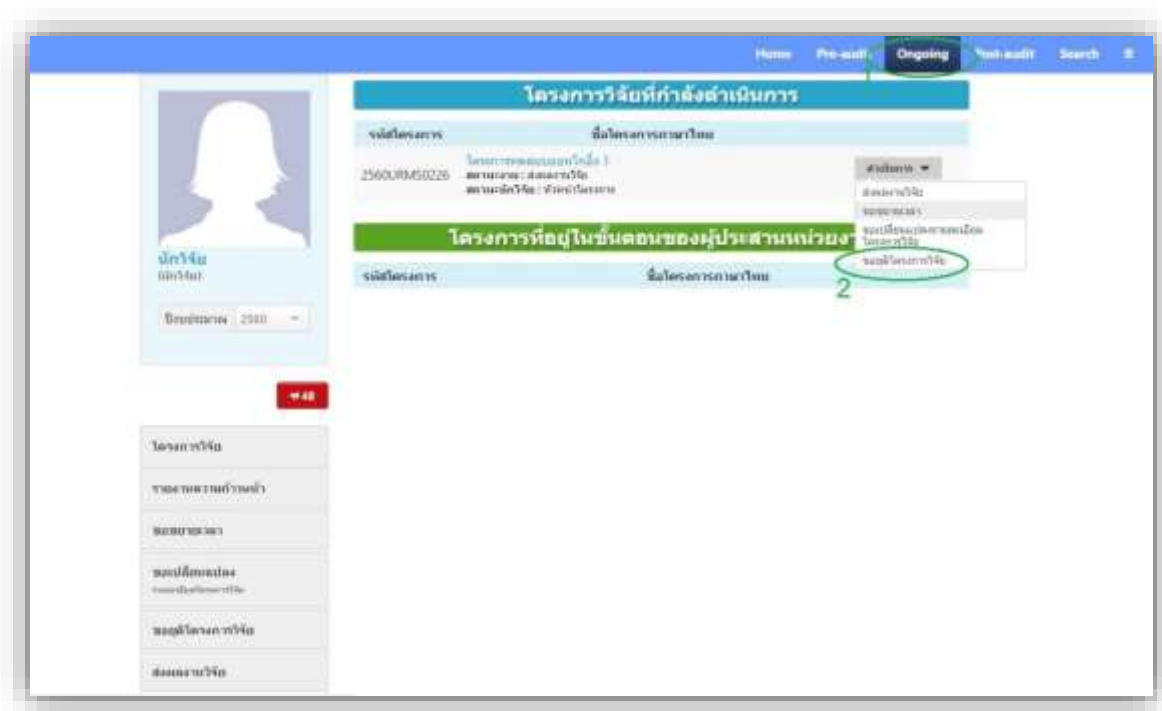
Home Pre-audit Ongoing Post-audit Search

โครงการวิจัยที่กำลังดำเนินการ

| รหัสโครงการ | ชื่อโครงการภาษาไทย | |
|---|---|---|
| 2560URMS0226 | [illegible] | ดำเนินการ |

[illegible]
ขอขยายเวลา
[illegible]
ขอยุติโครงการวิจัย

โครงการที่อยู่ในขั้นตอนของผู้ประสานหน่วยงาน

| รหัสโครงการ | ชื่อโครงการภาษาไทย |
|---|---|

1

2

นักวิจัย
นักวิจัย

ปีงบประมาณ 2560

48

โครงการวิจัย
รายงานความก้าวหน้า
ขอขยายเวลา
ขอเปลี่ยนแปลง
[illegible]
ขอยุติโครงการวิจัย
ส่งผลงานวิจัย